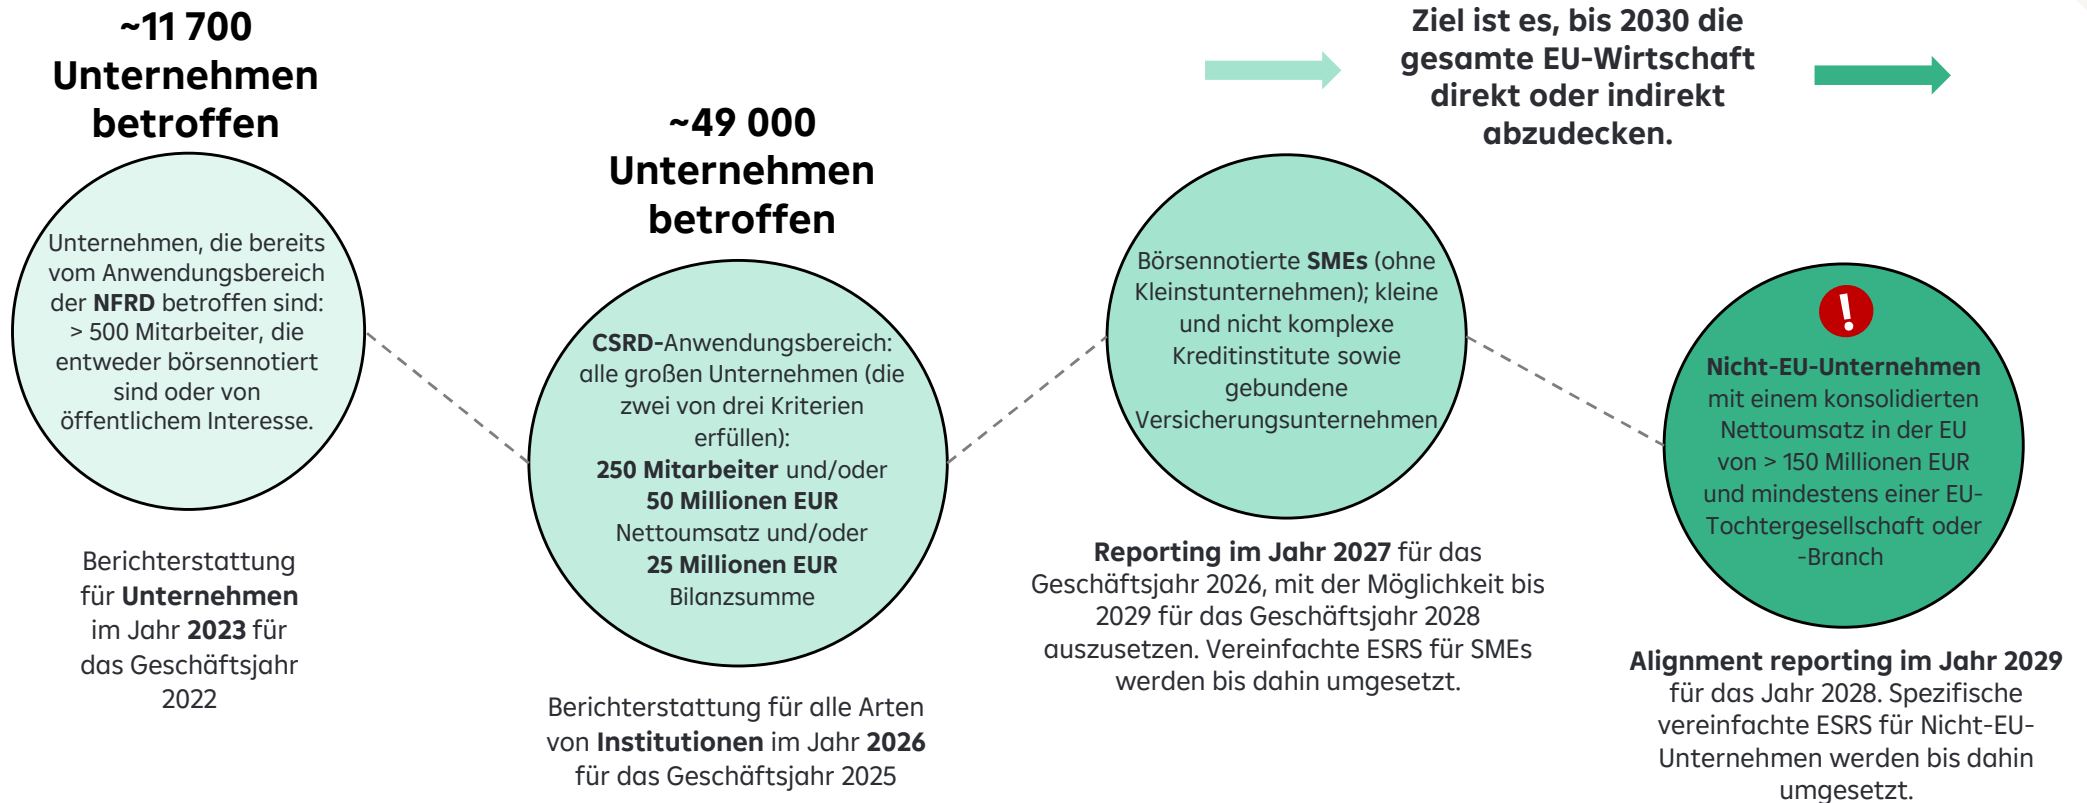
~11 700 Unternehmen betroffen

Unternehmen, die bereits vom Anwendungsbereich der NFRD betroffen sind: > 500 Mitarbeiter, die entweder börsennotiert sind oder von öffentlichem Interesse.

Berichterstattung für Unternehmen im Jahr 2023 für das Geschäftsjahr 2022

~49 000 Unternehmen betroffen

CSRD-Anwendungsbereich: alle großen Unternehmen (die zwei von drei Kriterien erfüllen): 250 Mitarbeiter und/oder 50 Millionen EUR Nettoumsatz und/oder 25 Millionen EUR Bilanzsumme

Berichterstattung für alle Arten von Institutionen im Jahr 2026 für das Geschäftsjahr 2025

Ziel ist es, bis 2030 die gesamte EU-Wirtschaft direkt oder indirekt abzudecken.

Börsennotierte SMEs (ohne Kleinstunternehmen); kleine und nicht komplexe Kreditinstitute sowie gebundene Versicherungsunternehmen

Reporting im Jahr 2027 für das Geschäftsjahr 2026, mit der Möglichkeit bis 2029 für das Geschäftsjahr 2028 auszusetzen. Vereinfachte ESRS für SMEs werden bis dahin umgesetzt.

!

Nicht-EU-Unternehmen mit einem konsolidierten Nettoumsatz in der EU von > 150 Millionen EUR und mindestens einer EU-Tochtergesellschaft oder -Branch

Alignment reporting im Jahr 2029 für das Jahr 2028. Spezifische vereinfachte ESRS für Nicht-EU-Unternehmen werden bis dahin umgesetzt.